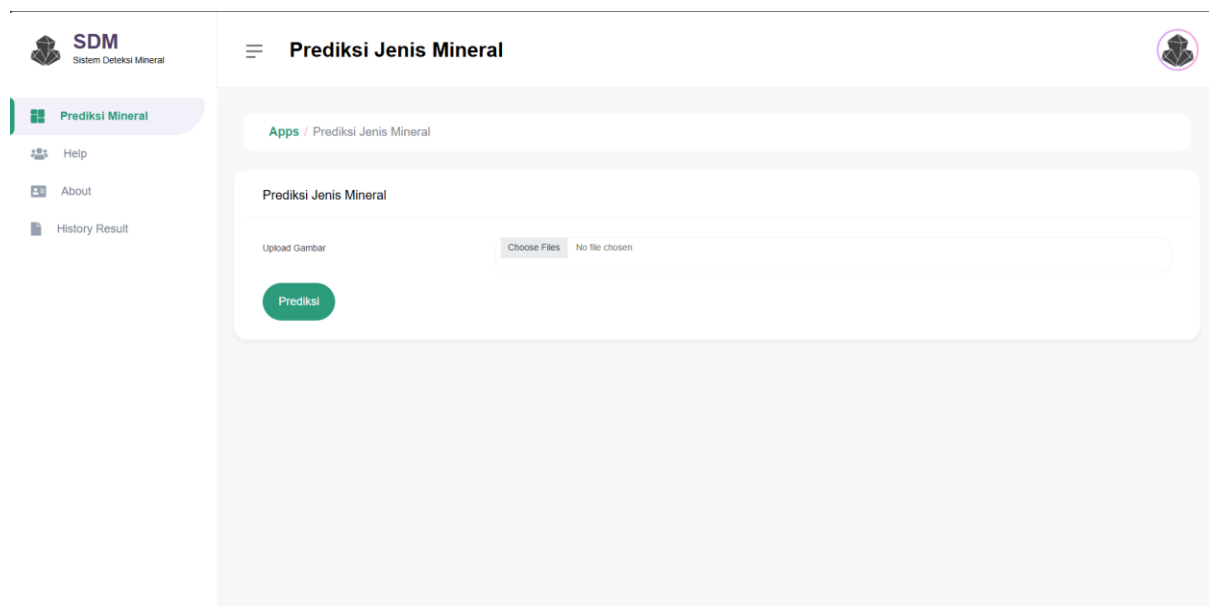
SDM
Sistem Deteksi Mineral

Prediksi Mineral
Help
About
History Result

Prediksi Jenis Mineral

Apps / Prediksi Jenis Mineral

Prediksi Jenis Mineral

Upload Gambar
Choose Files No file chosen

Prediksi